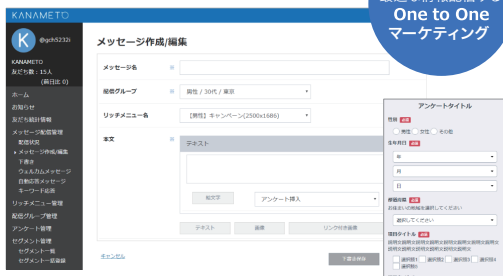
KANAMETO

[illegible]
One to One
マーケティング

K @gch5232i
KANAMETO
友だち数：15人
(前日比 0)

ホーム
お知らせ
友だち統計情報
メッセージ配信管理
配信状況
▸ メッセージ作成/編集
下書き
ウェルカムメッセージ
自動応答メッセージ
キーワード応答
リッチメニュー管理
配信グループ管理
アンケート管理
セグメント管理
セグメント一覧
セグメント一括登録

メッセージ作成/編集

メッセージ名
配信グループ 男性 / 30代 / 東京
リッチメニュー名 【男性】キャンペーン(2500x1686)
本文
テキスト
絵文字
アンケート挿入
テキスト 画像 リンク付き画像
キャンセル
下書き保存

アンケートタイトル
性別 必須
男性 女性 その他
生年月日 必須
年
月
日
都道府県 必須
お住まいの地域を選択してください
選択してください
項目タイトル 必須
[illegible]
選択肢1 選択肢2 選択肢3 選択肢4 選択肢5